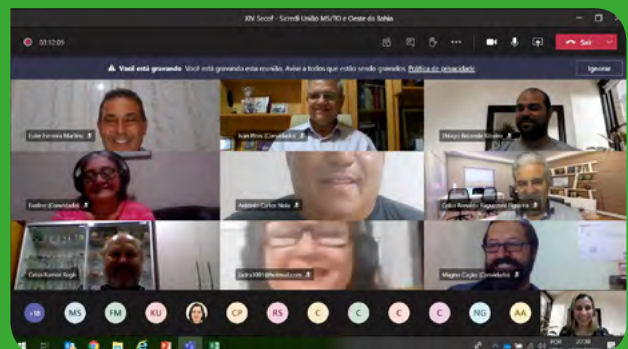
XIV Secof - Sicredi União MS/TO e Oeste da Bahia

03:12:09

Sair

Você está gravando Você está gravando esta reunião. Avise a todos que estão sendo gravados. Política de privacidade

Ignorar

Eder Ferreira Martins

Ivan Pinto (Convidado)

Thiago Rezende Ribeiro

Eveline (Convidado)

Adelmir Carlos Nola

Celso Ronaldo Ragazzoni Figueira

Celso Ramon Rizzi

jacira.2001@hotmail.com

Magno Coelho (Convidado)

+18

MS

FM

KU

CP

RS

C

C

C

C

NG

AA

POR

20:38